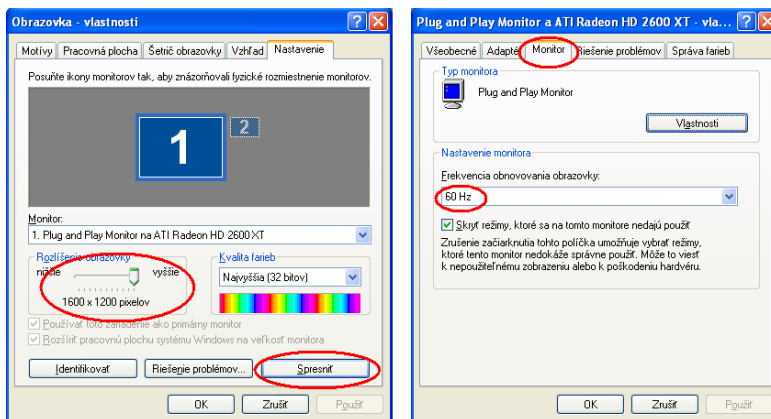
Obrazovka - vlastnosti

Motívy | Pracovná plocha | Šetrič obrazovky | Vzhľad | Nastavenie

Posuňte ikony monitorov tak, aby znázorňovali fyzické rozmiestnenie monitorov.

1

2

Monitor:

1. Plug and Play Monitor na ATI Radeon HD 2600 XT

Rozlíšenie obrazovky

nižšie

vyššie

1600 x 1200 pixelov

Kvalita farieb

Najvyššia (32 bitov)

Používať toto zariadenie ako primárny monitor

Rozšíriť pracovnú plochu systému Windows na veľkosť monitora

Identifikovať

Riešenie problémov...

Spresniť

OK

Zrušiť

Použiť

Plug and Play Monitor a ATI Radeon HD 2600 XT - vla...

Všeobecné | Adaptér | Monitor | Riešenie problémov | Správa farieb

Typ monitora

Plug and Play Monitor

Vlastnosti

Nastavenie monitora

Frekvencia obnovovania obrazovky:

60 Hz

Skryť režimy, ktoré sa na tomto monitore nedajú použiť

Zrušenie začiarknutia tohto políčka umožňuje vybrať režimy, ktoré tento monitor nedokáže správne použiť. Môže to viesť k nepoužiteľnému zobrazeniu alebo k poškodeniu hardvéru.

OK

Zrušiť

Použiť